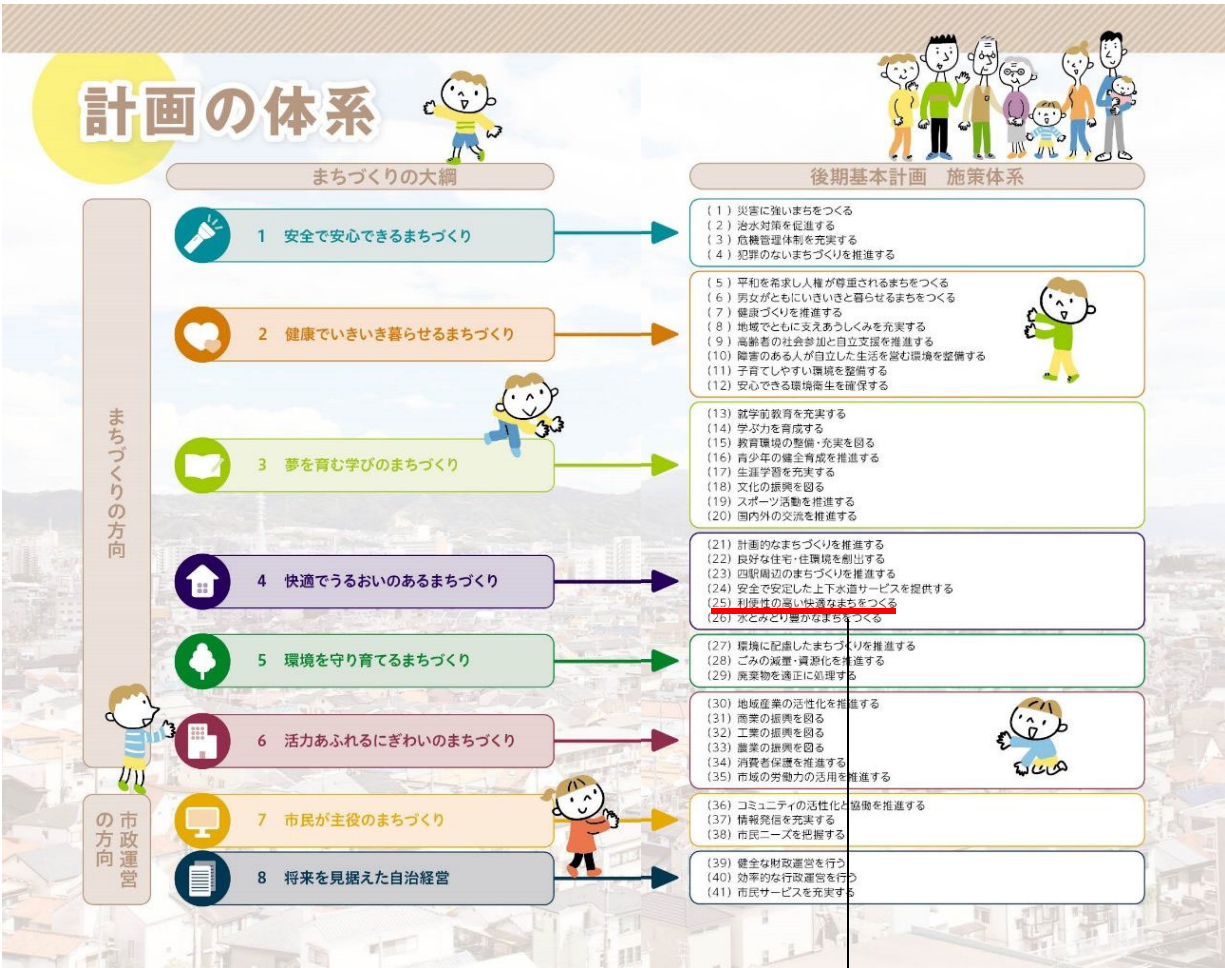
計画の体系

まちづくりの大綱

後期基本計画　施策体系

まちづくりの方向

1　安全で安心できるまちづくり

（1）災害に強いまちをつくる
（2）治水対策を促進する
（3）危機管理体制を充実する
（4）犯罪のないまちづくりを推進する

2　健康でいきいき暮らせるまちづくり

（5）平和を希求し人権が尊重されるまちをつくる
（6）男女がともにいきいきと暮らせるまちをつくる
（7）健康づくりを推進する
（8）地域でともに支えあうしくみを充実する
（9）高齢者の社会参加と自立支援を推進する
（10）障害のある人が自立した生活を営む環境を整備する
（11）子育てしやすい環境を整備する
（12）安心できる環境衛生を確保する

3　夢を育む学びのまちづくり

（13）就学前教育を充実する
（14）学ぶ力を育成する
（15）教育環境の整備・充実を図る
（16）青少年の健全育成を推進する
（17）生涯学習を充実する
（18）文化の振興を図る
（19）スポーツ活動を推進する
（20）国内外の交流を推進する

4　快適でうるおいのあるまちづくり

（21）計画的なまちづくりを推進する
（22）良好な住宅・住環境を創出する
（23）四駅周辺のまちづくりを推進する
（24）安全で安定した上下水道サービスを提供する
（25）利便性の高い快適なまちをつくる
（26）水とみどり豊かなまちをつくる

5　環境を守り育てるまちづくり

（27）環境に配慮したまちづくりを推進する
（28）ごみの減量・資源化を推進する
（29）廃棄物を適正に処理する

6　活力あふれるにぎわいのまちづくり

（30）地域産業の活性化を推進する
（31）商業の振興を図る
（32）工業の振興を図る
（33）農業の振興を図る
（34）消費者保護を推進する
（35）市域の労働力の活用を推進する

市政運営の方向

7　市民が主役のまちづくり

（36）コミュニティの活性化と協働を推進する
（37）情報発信を充実する
（38）市民ニーズを把握する

8　将来を見据えた自治経営

（39）健全な財政運営を行う
（40）効率的な行政運営を行う
（41）市民サービスを充実する